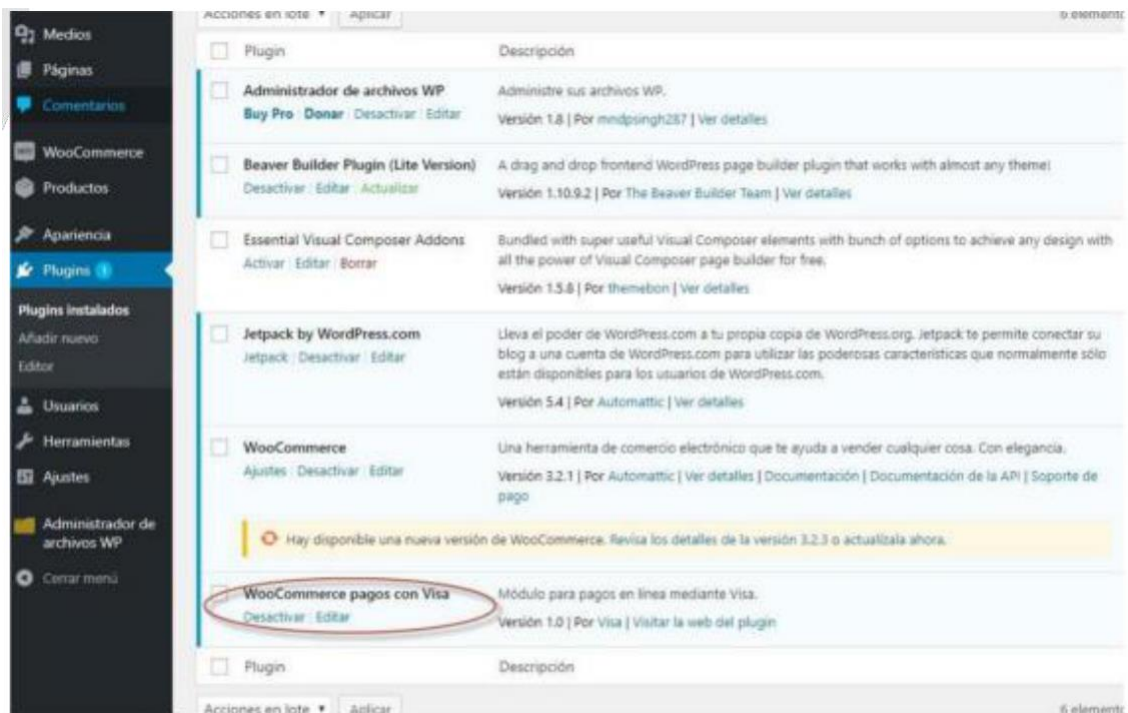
Medios
Páginas
Comentarios
WooCommerce
Productos
Apariencia
Plugins 1
Plugins instalados
Añadir nuevo
Editor
Usuarios
Herramientas
Ajustes
Administrador de archivos WP
Cerrar menú

Acciones en lote ▾ Aplicar
6 elemento

| | Plugin | Descripción |
|---|---|---|
| | **Administrador de archivos WP** Buy Pro \| Donar \| Desactivar \| Editar | Administre sus archivos WP. Versión 1.8 \| Por mndpsingh287 \| Ver detalles |
| | **Beaver Builder Plugin (Lite Version)** Desactivar \| Editar \| Actualizar | A drag and drop frontend WordPress page builder plugin that works with almost any theme! Versión 1.10.9.2 \| Por The Beaver Builder Team \| Ver detalles |
| | **Essential Visual Composer Addons** Activar \| Editar \| Borrar | Bundled with super useful Visual Composer elements with bunch of options to achieve any design with all the power of Visual Composer page builder for free. Versión 1.5.8 \| Por themebon \| Ver detalles |
| | **Jetpack by WordPress.com** Jetpack \| Desactivar \| Editar | Lleva el poder de WordPress.com a tu propia copia de WordPress.org. Jetpack te permite conectar su blog a una cuenta de WordPress.com para utilizar las poderosas características que normalmente sólo están disponibles para los usuarios de WordPress.com. Versión 5.4 \| Por Automattic \| Ver detalles |
| | **WooCommerce** Ajustes \| Desactivar \| Editar | Una herramienta de comercio electrónico que te ayuda a vender cualquier cosa. Con elegancia. Versión 3.2.1 \| Por Automattic \| Ver detalles \| Documentación \| Documentación de la API \| Soporte de pago |

Hay disponible una nueva versión de WooCommerce. Revisa los detalles de la versión 3.2.3 o actualízala ahora.

| | **WooCommerce pagos con Visa** Desactivar \| Editar | Módulo para pagos en línea mediante Visa. Versión 1.0 \| Por Visa \| Visitar la web del plugin |
|---|---|---|
| | Plugin | Descripción |

Acciones en lote ▾ Aplicar
6 elemento